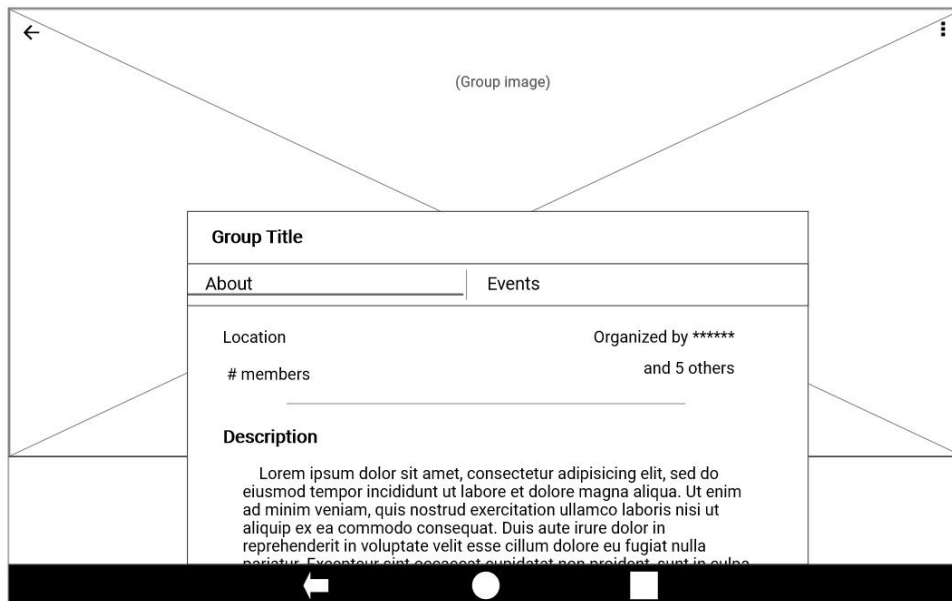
←

(Group image)

Group Title

About

Events

Location

Organized by ******

# members

and 5 others

Description

Lorem ipsum dolor sit amet, consectetur adipisicing elit, sed do eiusmod tempor incididunt ut labore et dolore magna aliqua. Ut enim ad minim veniam, quis nostrud exercitation ullamco laboris nisi ut aliquip ex ea commodo consequat. Duis aute irure dolor in reprehenderit in voluptate velit esse cillum dolore eu fugiat nulla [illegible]